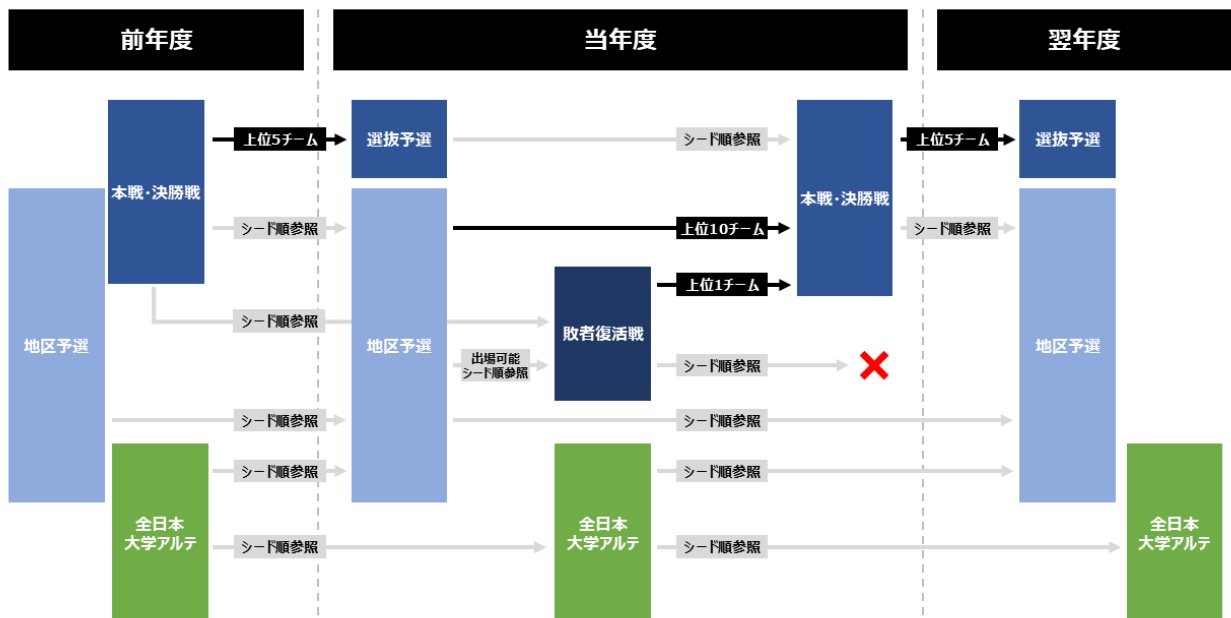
前年度

当年度

翌年度

本戦・決勝戦

上位5チーム

選抜予選

シード順参照

本戦・決勝戦

上位5チーム

選抜予選

シード順参照

上位10チーム

シード順参照

地区予選

地区予選

上位1チーム

シード順参照

敗者復活戦

出場可能
シード順参照

シード順参照

地区予選

シード順参照

シード順参照

シード順参照

シード順参照

全日本
大学アルテ

シード順参照

全日本
大学アルテ

シード順参照

全日本
大学アルテ